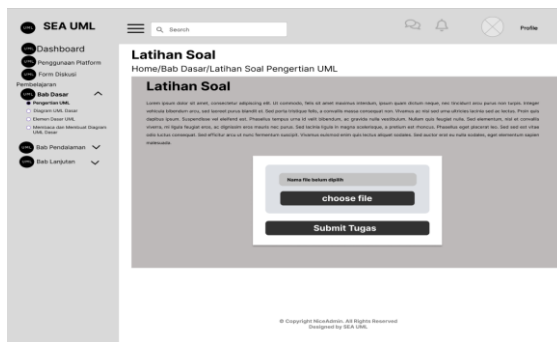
UML SEA UML

Search

Profile

UML Dashboard

UML Penggunaan Platform

UML Form Diskusi Pembelajaran

UML Bab Dasar

Pengertian UML

Diagram UML Dasar

Elemen Dasar UML

Membaca dan Membuat Diagram UML Dasar

UML Bab Pendalaman

UML Bab Lanjutan

Latihan Soal

Home/Bab Dasar/Latihan Soal Pengertian UML

Latihan Soal

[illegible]

Nama file belum dipilih

choose file

Submit Tugas

© Copyright NiceAdmin. All Rights Reserved
Designed by SEA UML